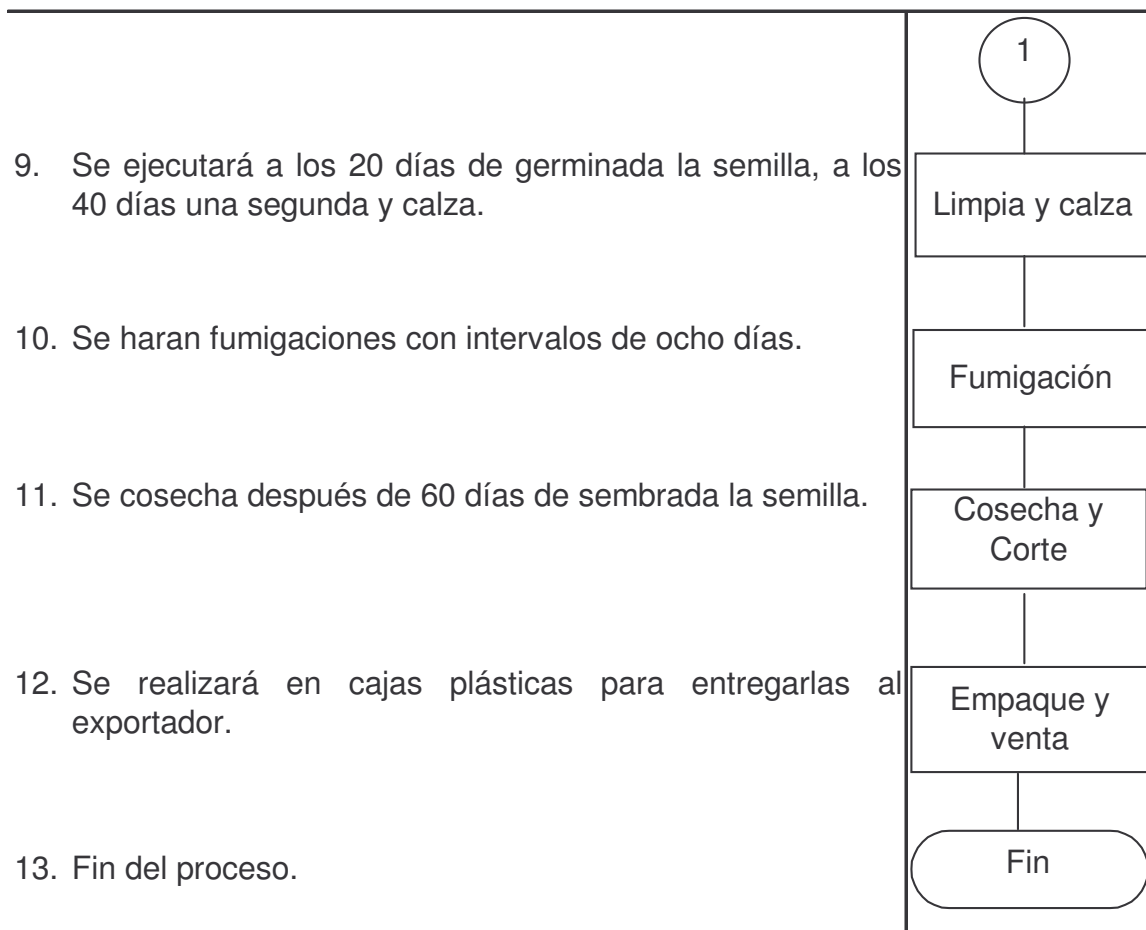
9. Se ejecutará a los 20 días de germinada la semilla, a los 40 días una segunda y calza.

10. Se haran fumigaciones con intervalos de ocho días.

11. Se cosecha después de 60 días de sembrada la semilla.

12. Se realizará en cajas plásticas para entregarlas al exportador.

13. Fin del proceso.

1

Limpia y calza

Fumigación

Cosecha y Corte

Empaque y venta

Fin